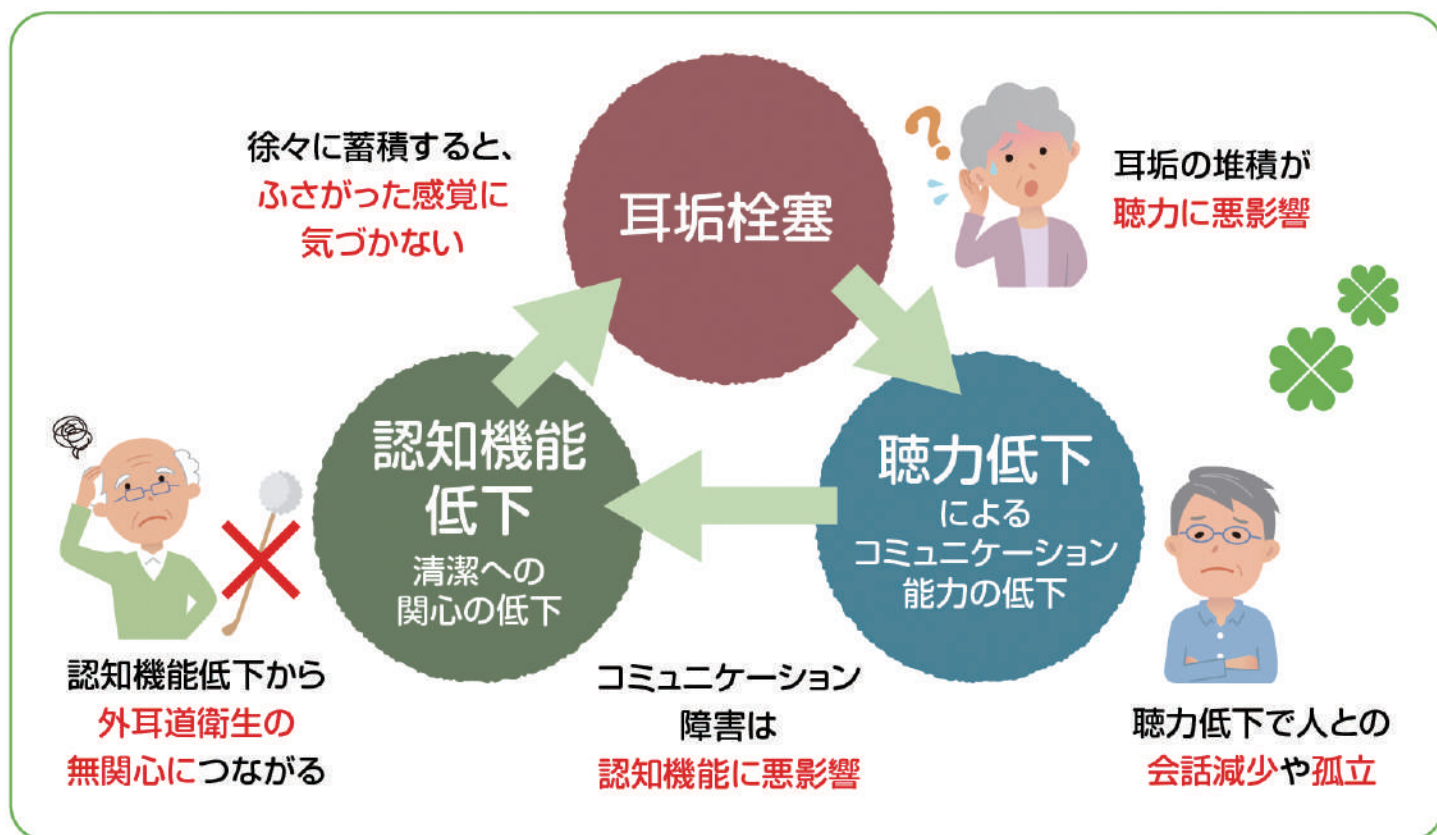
徐々に蓄積すると、
ふさがった感覚に
気づかない

耳垢栓塞

耳垢の堆積が
聴力に悪影響

認知機能
低下
清潔への
関心の低下

聴力低下
による
コミュニケーション
能力の低下

認知機能低下から
外耳道衛生の
無関心につながる

コミュニケーション
障害は
認知機能に悪影響

聴力低下で人との
会話減少や孤立